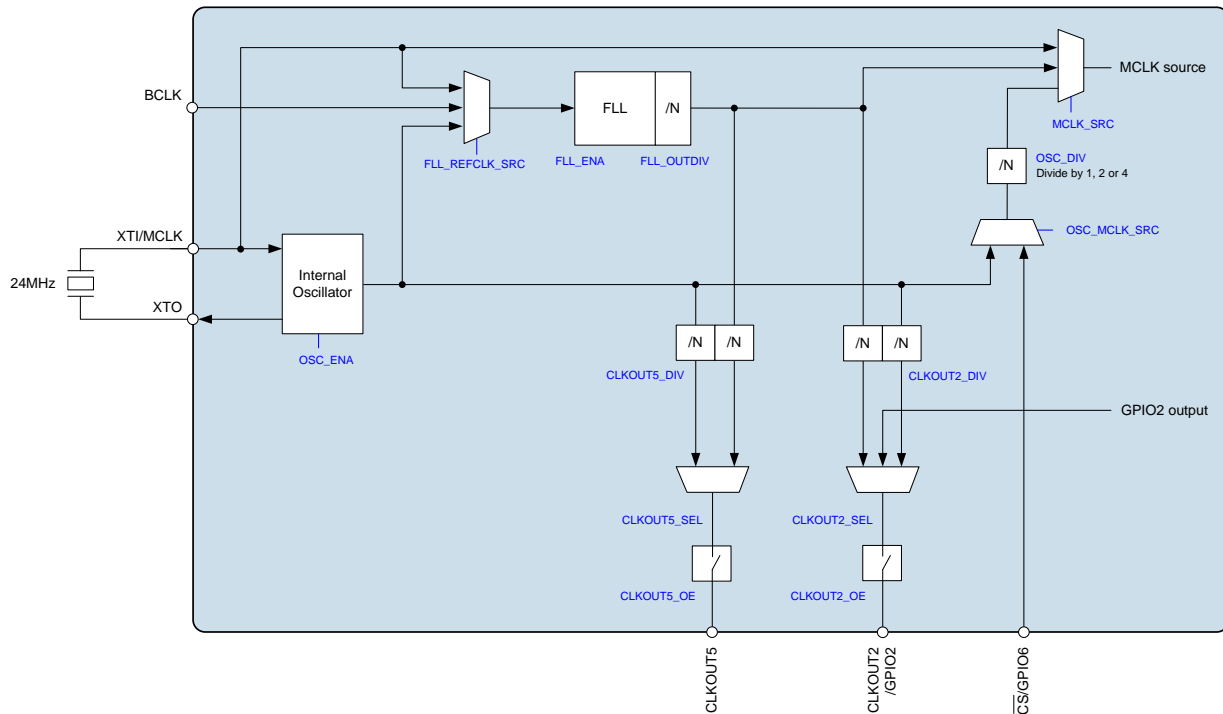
BCLK
FLL_REFCLK_SRC
FLL
/N
FLL_ENA
FLL_OUTDIV
MCLK source
MCLK_SRC
/N
OSC_DIV
Divide by 1, 2 or 4
OSC_MCLK_SRC
XTI/MCLK
24MHz
XTO
Internal Oscillator
OSC_ENA
/N
/N
CLKOUT5_DIV
/N
/N
CLKOUT2_DIV
GPIO2 output
CLKOUT5_SEL
CLKOUT2_SEL
CLKOUT5_OE
CLKOUT2_OE
CLKOUT5
CLKOUT2 /GPIO2
$\overline{CS}$/GPIO6